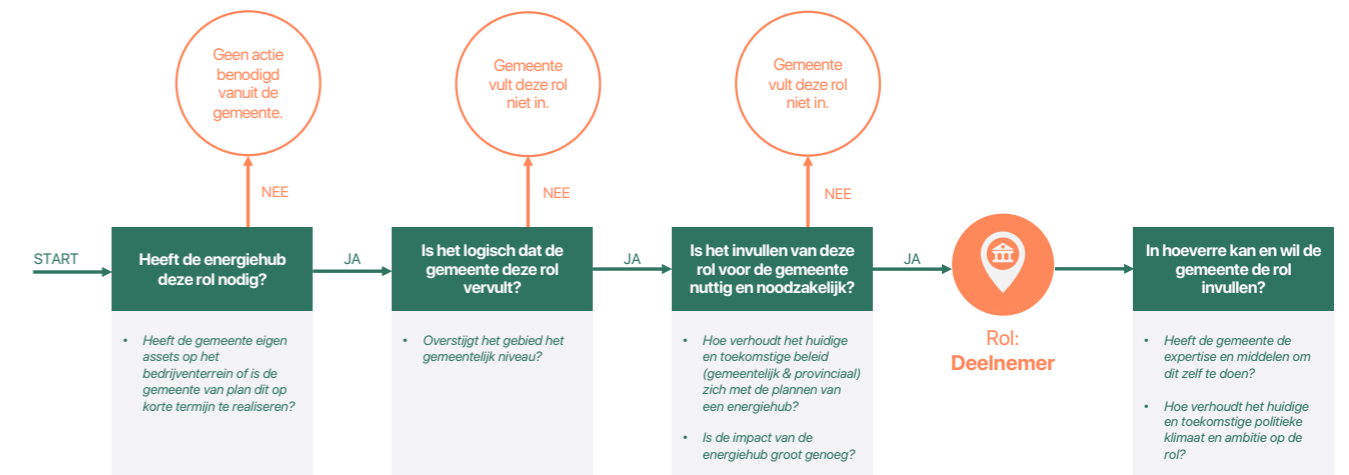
Geen actie benodigd vanuit de gemeente.

Gemeente vult deze rol niet in.

Gemeente vult deze rol niet in.

NEE

NEE

NEE

START

Heeft de energiehub deze rol nodig?

JA

Is het logisch dat de gemeente deze rol vervult?

JA

Is het invullen van deze rol voor de gemeente nuttig en noodzakelijk?

JA

Rol: Deelnemer

In hoeverre kan en wil de gemeente de rol invullen?

- Heeft de gemeente eigen assets op het bedrijventerrein of is de gemeente van plan dit op korte termijn te realiseren?

- Overstijgt het gebied het gemeentelijk niveau?

- Hoe verhoudt het huidige en toekomstige beleid (gemeentelijk & provinciaal) zich met de plannen van een energiehub?

- Is de impact van de energiehub groot genoeg?

- Heeft de gemeente de expertise en middelen om dit zelf te doen?

- Hoe verhoudt het huidige en toekomstige politieke klimaat en ambitie op de rol?